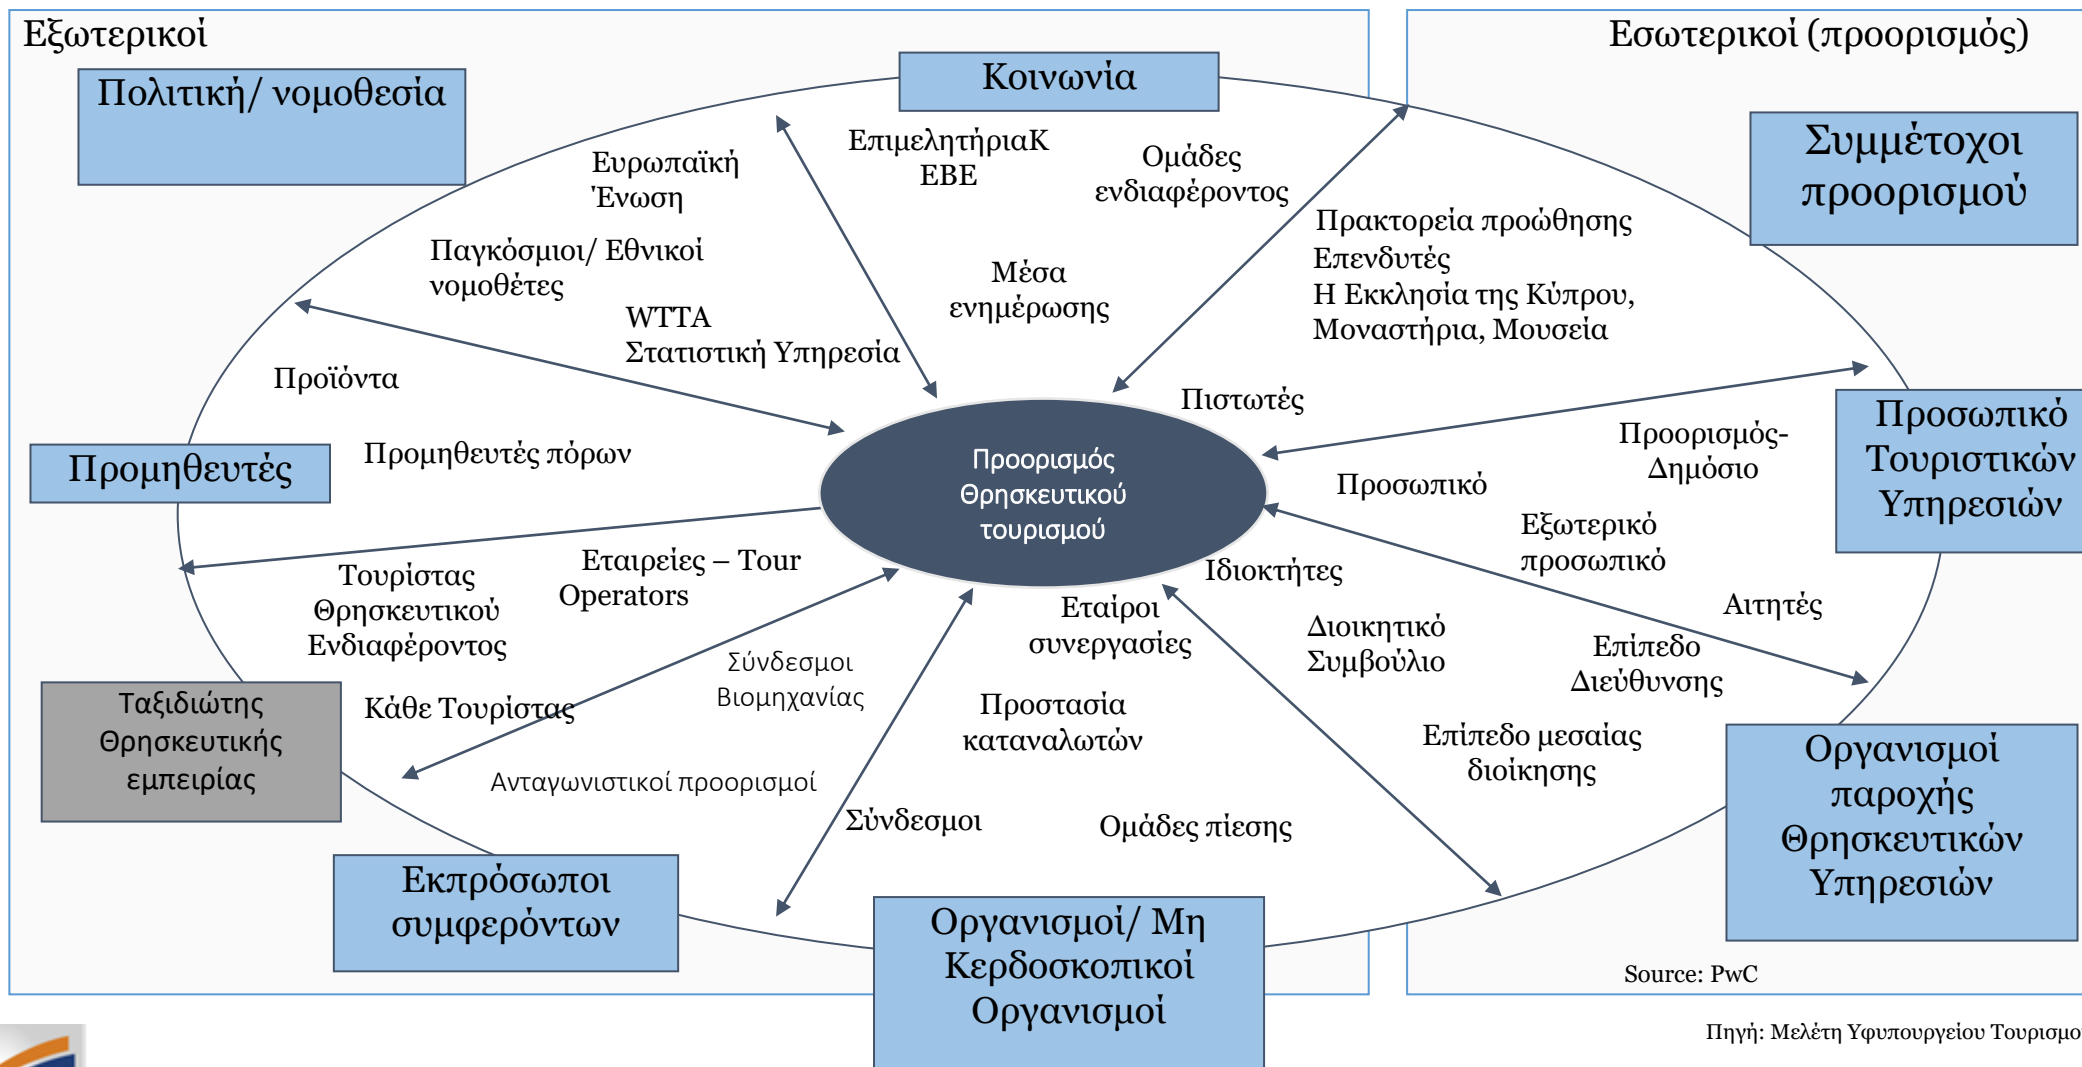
Εξωτερικοί

Εσωτερικοί (προορισμός)

Πολιτική/ νομοθεσία

Κοινωνία

Συμμέτοχοι προορισμού

Ευρωπαϊκή Ένωση

ΕπιμελητήριαΚ ΕΒΕ

Ομάδες ενδιαφέροντος

Παγκόσμιοι/ Εθνικοί νομοθέτες

Μέσα ενημέρωσης

Πρακτορεία προώθησης
Επενδυτές
Η Εκκλησία της Κύπρου, Μοναστήρια, Μουσεία

WTTA
Στατιστική Υπηρεσία

Προϊόντα

Πιστωτές

Προσωπικό Τουριστικών Υπηρεσιών

Προμηθευτές

Προμηθευτές πόρων

Προορισμός Θρησκευτικού τουρισμού

Προορισμός-Δημόσιο

Προσωπικό

Εξωτερικό προσωπικό

Τουρίστας Θρησκευτικού Ενδιαφέροντος

Εταιρείες – Tour Operators

Ιδιοκτήτες

Αιτητές

Εταίροι συνεργασίες

Διοικητικό Συμβούλιο

Επίπεδο Διεύθυνσης

Ταξιδιώτης Θρησκευτικής εμπειρίας

Κάθε Τουρίστας

Σύνδεσμοι Βιομηχανίας

Προστασία καταναλωτών

Επίπεδο μεσαίας διοίκησης

Οργανισμοί παροχής Θρησκευτικών Υπηρεσιών

Ανταγωνιστικοί προορισμοί

Σύνδεσμοι

Ομάδες πίεσης

Εκπρόσωποι συμφερόντων

Οργανισμοί/ Μη Κερδοσκοπικοί Οργανισμοί

Source: PwC

Πηγή: Μελέτη Υφυπουργείου Τουρισμο